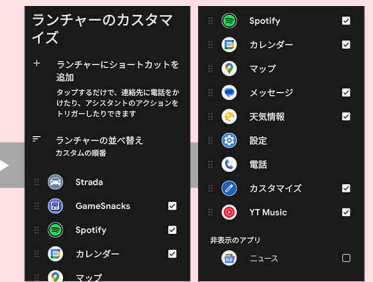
ランチャーのカスタマイズ

＋ ランチャーにショートカットを追加
タップするだけで、連絡先に電話をかけたり、アシスタントのアクションをトリガーしたりできます

ランチャーの並べ替え
カスタムの順番

Strada
GameSnacks
Spotify
カレンダー
マップ

Spotify
カレンダー
マップ
メッセージ
天気情報
設定
電話
カスタマイズ
YT Music

非表示のアプリ
ニュース